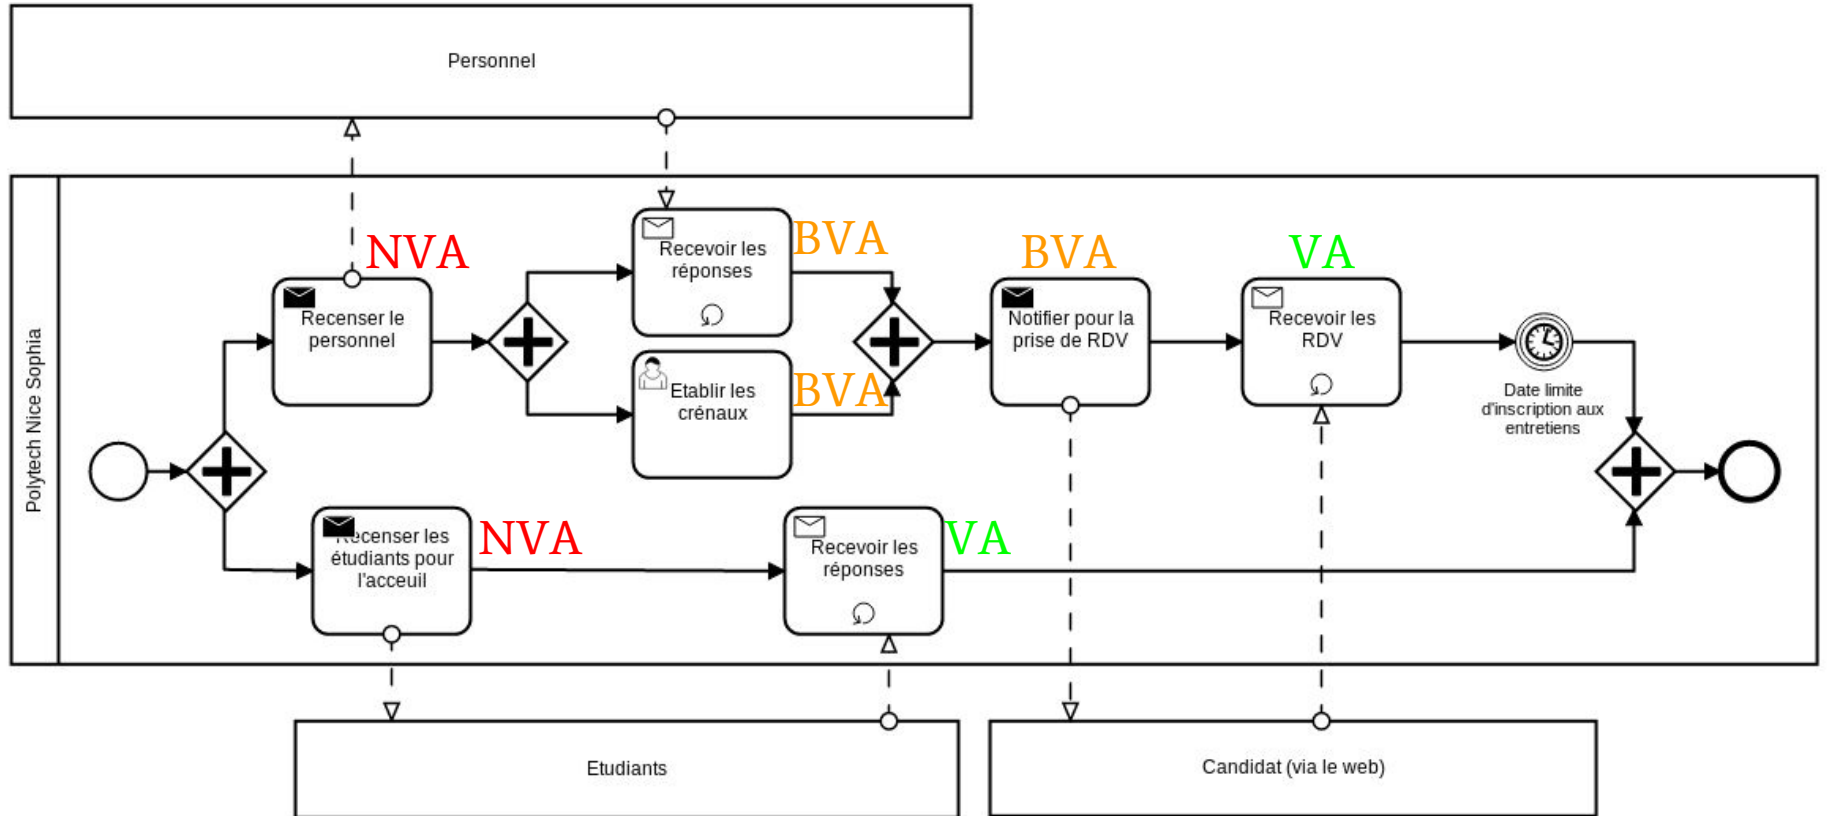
Personnel

Polytech Nice Sophia

NVA

Recenser le personnel

Recevoir les réponses

BVA

Etablir les crénaux

BVA

BVA

Notifier pour la prise de RDV

VA

Recevoir les RDV

Date limite d'inscription aux entretiens

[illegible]ecenser les étudiants pour l'acceuil

NVA

Recevoir les réponses

VA

Etudiants

Candidat (via le web)